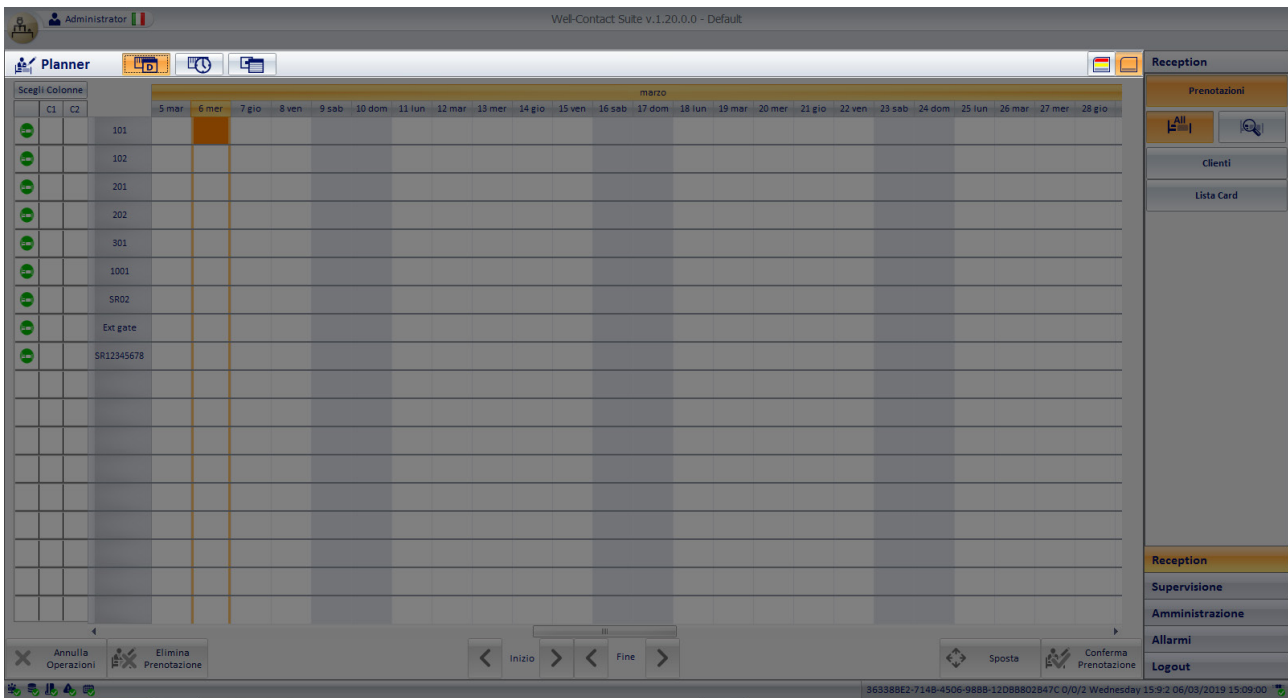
Administrator

Well-Contact Suite v.1.20.0.0 - Default

Planner

Reception

Prenotazioni

Clienti

Lista Card

Scegli Colonne

| | C1 | C2 | | marzo | | | | | | | | | | | | | | | | | | | | | | | |
|---|---|---|---|---|---|---|---|---|---|---|---|---|---|---|---|---|---|---|---|---|---|---|---|---|---|---|---|
| | | | | 5 mar | 6 mer | 7 gio | 8 ven | 9 sab | 10 dom | 11 lun | 12 mar | 13 mer | 14 gio | 15 ven | 16 sab | 17 dom | 18 lun | 19 mar | 20 mer | 21 gio | 22 ven | 23 sab | 24 dom | 25 lun | 26 mar | 27 mer | 28 gio |
| | | | 101 | | | | | | | | | | | | | | | | | | | | | | | | |
| | | | 102 | | | | | | | | | | | | | | | | | | | | | | | | |
| | | | 201 | | | | | | | | | | | | | | | | | | | | | | | | |
| | | | 202 | | | | | | | | | | | | | | | | | | | | | | | | |
| | | | 301 | | | | | | | | | | | | | | | | | | | | | | | | |
| | | | 1001 | | | | | | | | | | | | | | | | | | | | | | | | |
| | | | SR02 | | | | | | | | | | | | | | | | | | | | | | | | |
| | | | Ext gate | | | | | | | | | | | | | | | | | | | | | | | | |
| | | | SR12345678 | | | | | | | | | | | | | | | | | | | | | | | | |

Annulla Operazioni

Elimina Prenotazione

Inizio

Fine

Sposta

Conferma Prenotazione

Reception

Supervisione

Amministrazione

Allarmi

Logout

363388E2-7148-4506-9888-12D88802847C 0/0/2 Wednesday 15:9:2 06/03/2019 15:09:00